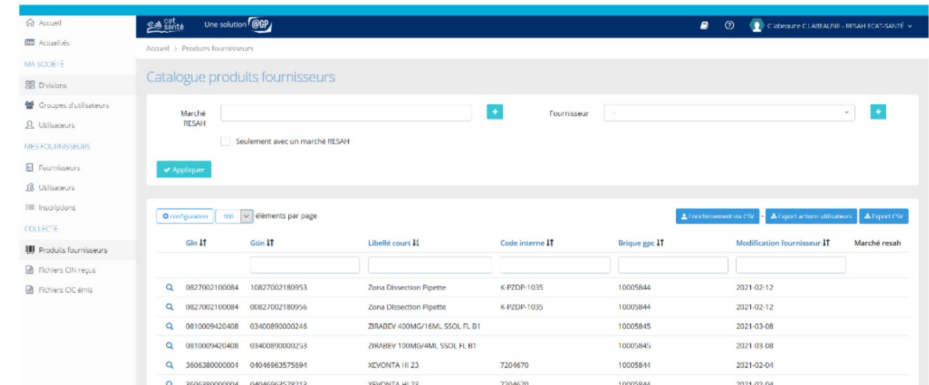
Accueil
Actualités
MA SOCIÉTÉ
Divisions
Groupes d'utilisateurs
Utilisateurs
MES FOURNISSEURS
Fournisseurs
Utilisateurs
Inscriptions
COLLECTE
Produits fournisseurs
Fichiers CIN reçus
Fichiers CIC émis

cat santé Une solution @GP

Clabeaure C LABEAUME - RESAH ECAT-SANTÉ

Accueil > Produits fournisseurs

Catalogue produits fournisseurs

Marché RESAH
+
Fournisseur
+
Seulement avec un marché RESAH
Appliquer

configuration 100 éléments par page
Enrichissement via CSV
Export actions utilisateurs
Export CSV

| | Gln | Gtin | Libellé court | Code interne | Brique gpc | Modification fournisseur | Marché resah |
|---|---|---|---|---|---|---|---|
| | 0827002100084 | 10827002180953 | Zona Dissection Pipette | K-PZDP-1035 | 10005844 | 2021-02-12 | |
| | 0827002100084 | 00827002180956 | Zona Dissection Pipette | K-PZDP-1035 | 10005844 | 2021-02-12 | |
| | 0810009420408 | 03400890000248 | ZIRABEV 400MG/16ML SSOL FL B1 | | 10005845 | 2021-03-08 | |
| | 0810009420408 | 03400890000253 | ZIRABEV 100MG/4ML SSOL FL B1 | | 10005845 | 2021-03-08 | |
| | 3606380000001 | 04046963575694 | XEVONTA HI 23 | 7204670 | 10005844 | 2021-02-04 | |
| | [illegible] | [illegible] | XEVONTA HI 23 | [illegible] | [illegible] | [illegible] | |